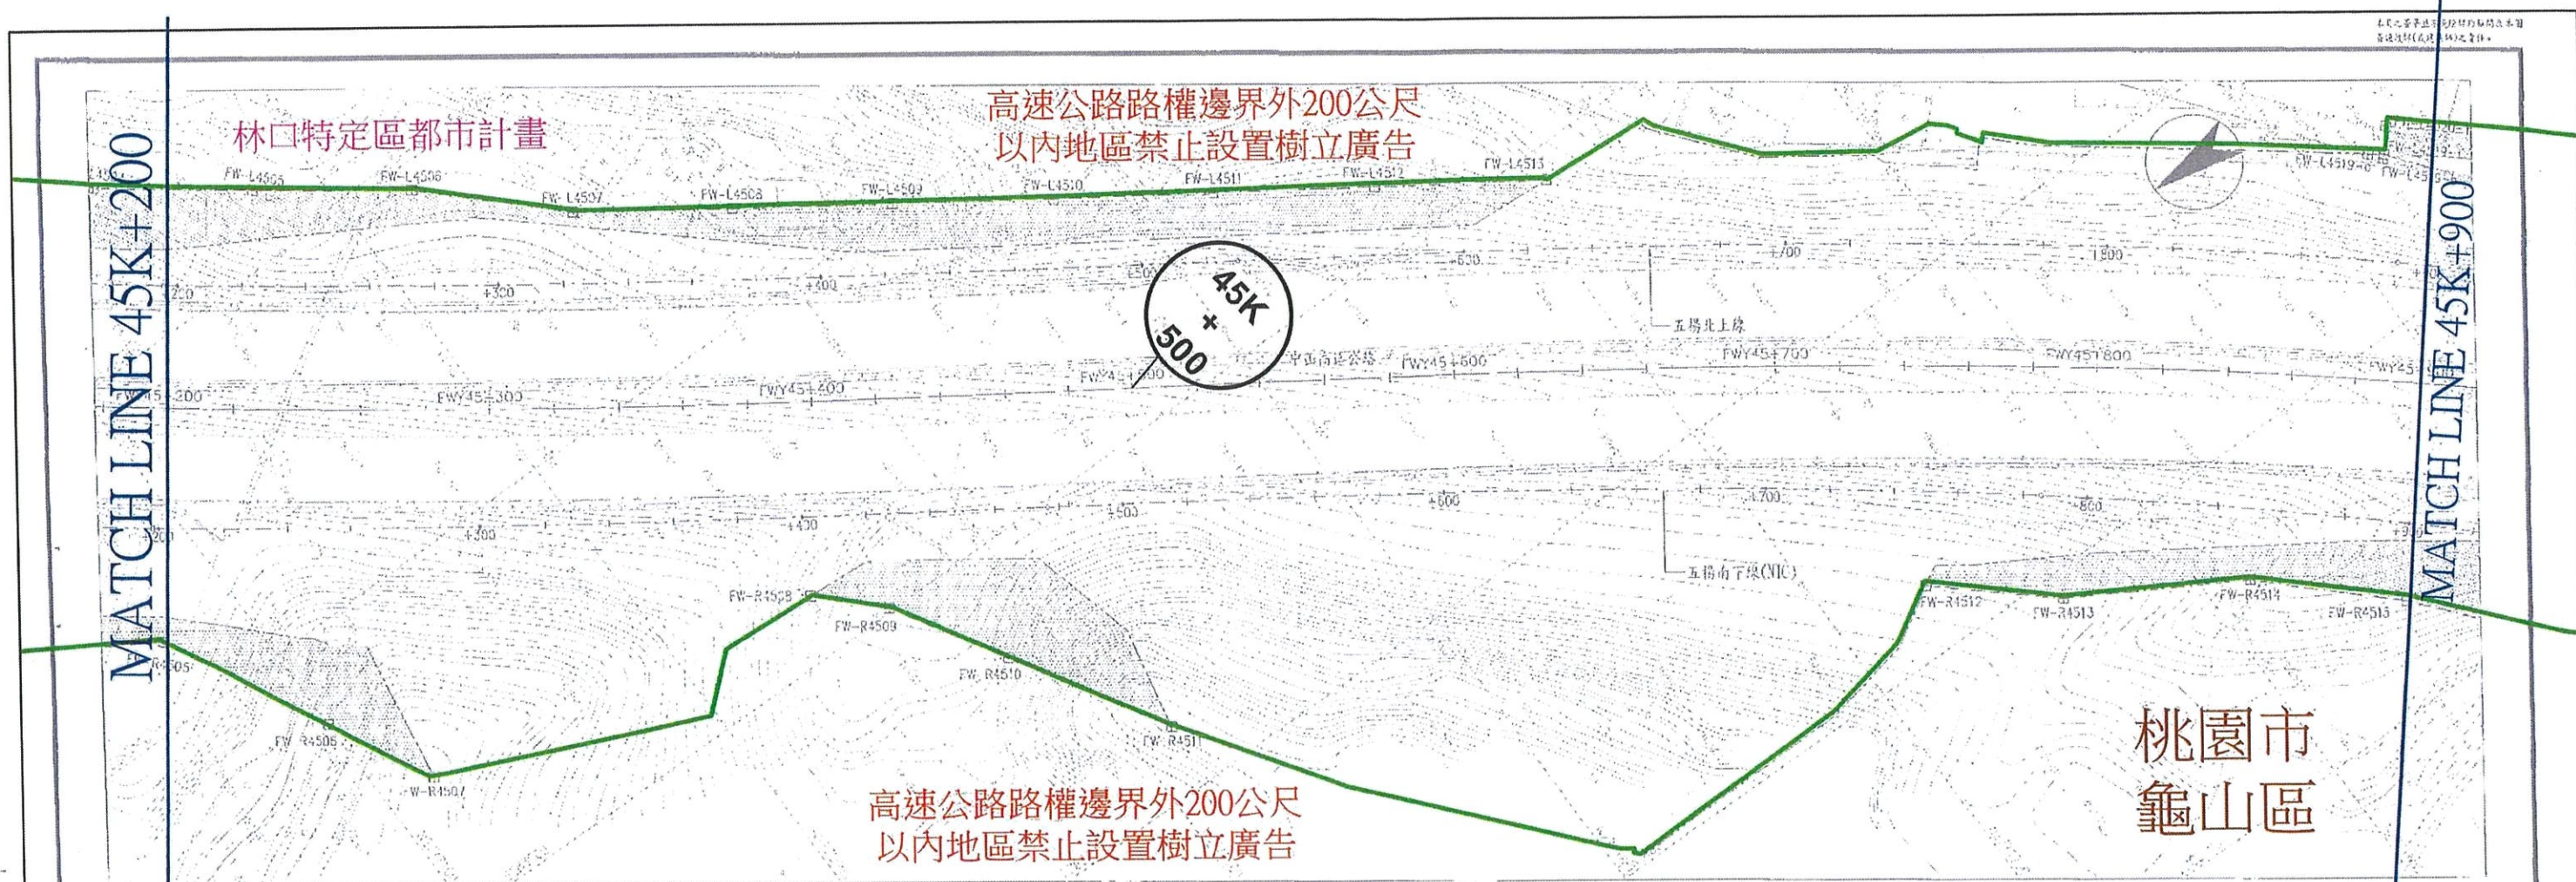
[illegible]
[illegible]

高速公路路權邊界外200公尺
以內地區禁止設置樹立廣告

林口特定區都市計畫

MATCH LINE 45K+200

FW-L4505
FW-L4506
FW-L4507
FW-L4508
FW-L4509
FW-L4510
FW-L4511
FW-L4512
FW-L4513
FW-L4519
+200
+300
+400
+600
+700
+900

45K
+
500

五楊北上線
FWY45+200
FWY45+300
FWY45+400
FWY45+500
中山高速公路
FWY45+600
FWY45+700
FWY45+800

+200
+300
+400
+500
+600
+700
+800
+900

五楊南下線(NIC)

MATCH LINE 45K+900

FW-R4505
FW-R4506
FW-R4507
FW-R4508
FW-R4509
FW-R4510
FW-R4511
FW-R4512
FW-R4513
FW-R4514
FW-R4515

桃園市
龜山區

高速公路路權邊界外200公尺
以內地區禁止設置樹立廣告